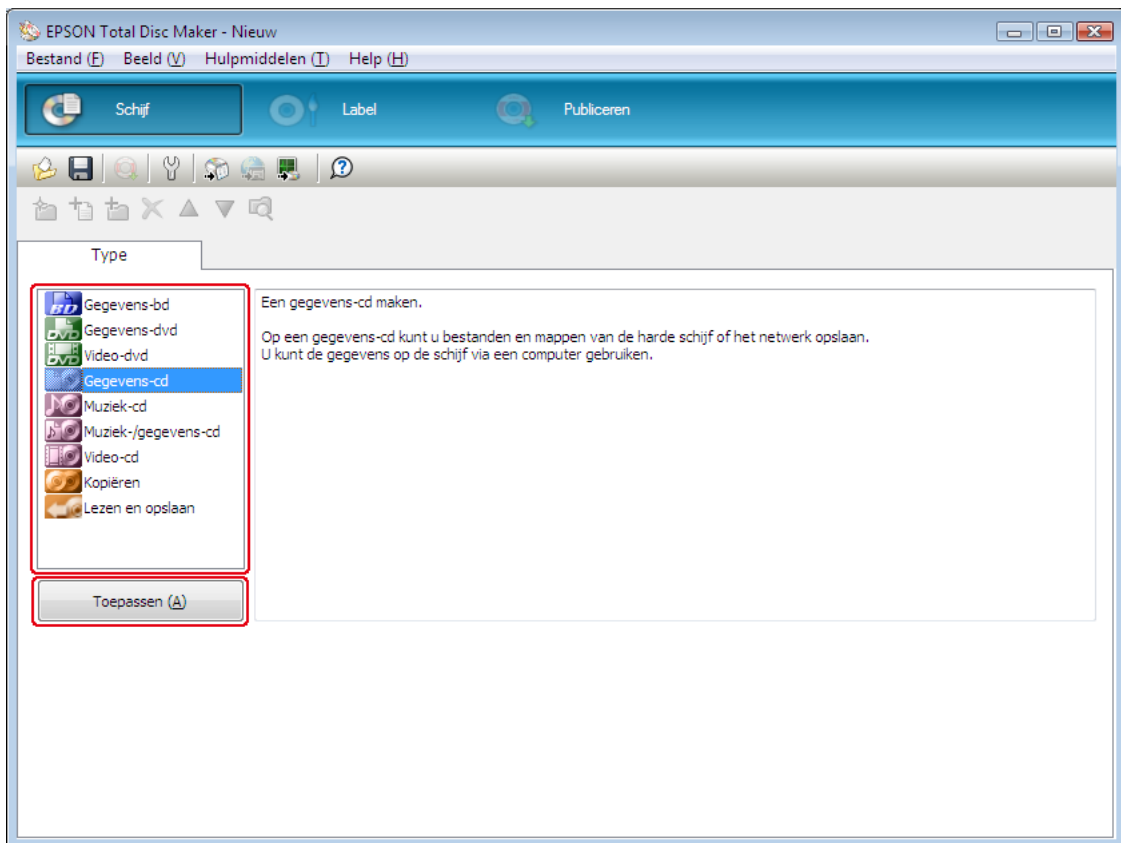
EPSON Total Disc Maker - Nieuw

Bestand (F) Beeld (V) Hulpmiddelen (T) Help (H)

Schijf Label Publiceren

Type

Gegevens-bd
Gegevens-dvd
Video-dvd
Gegevens-cd
Muziek-cd
Muziek-/gegevens-cd
Video-cd
Kopiëren
Lezen en opslaan

Toepassen (A)

Een gegevens-cd maken.

Op een gegevens-cd kunt u bestanden en mappen van de harde schijf of het netwerk opslaan.
U kunt de gegevens op de schijf via een computer gebruiken.